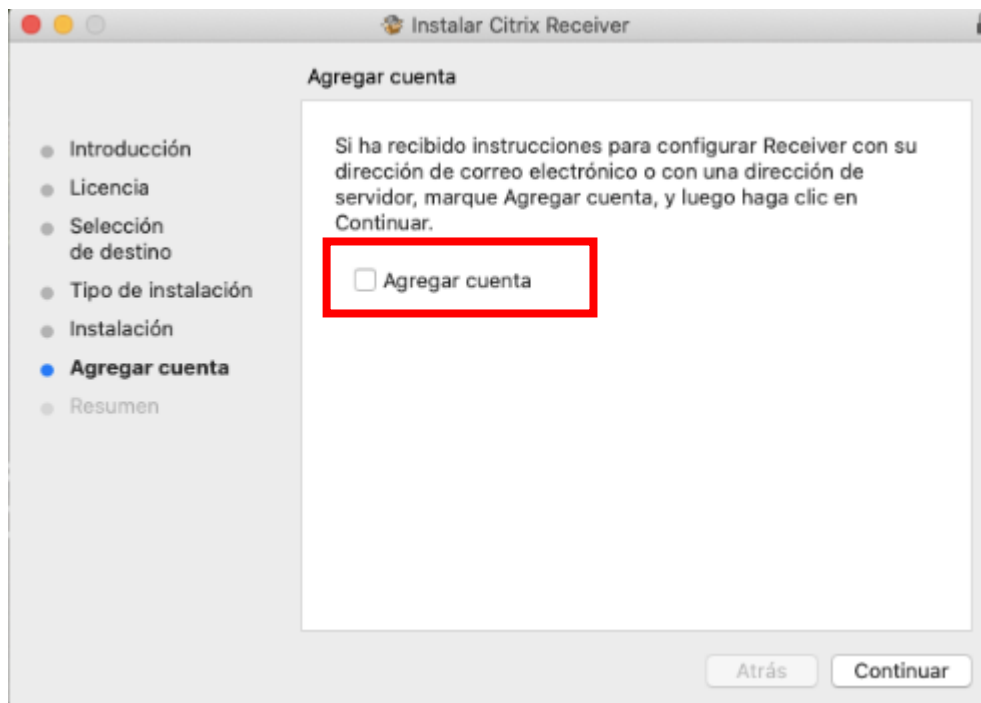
Instalar Citrix Receiver

Agregar cuenta

Introducción
Licencia
Selección de destino
Tipo de instalación
Instalación
Agregar cuenta
Resumen

Si ha recibido instrucciones para configurar Receiver con su dirección de correo electrónico o con una dirección de servidor, marque Agregar cuenta, y luego haga clic en Continuar.

Agregar cuenta

Atrás
Continuar